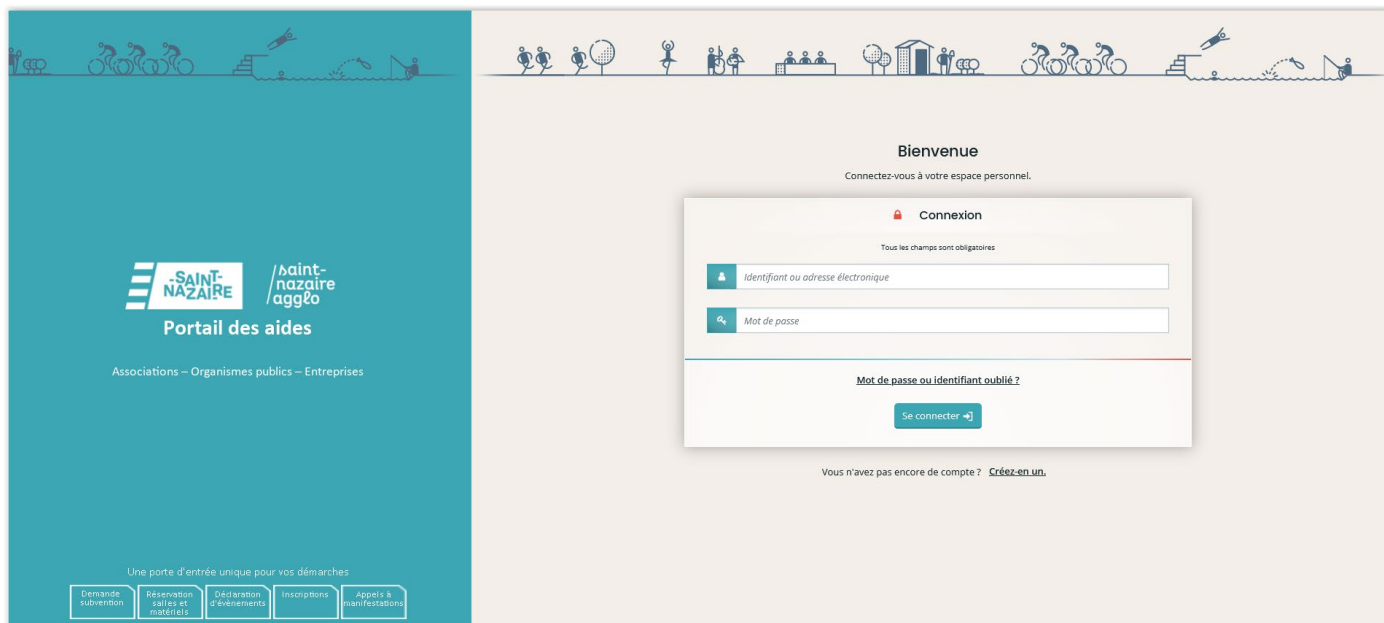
SAINT-NAZAIRE

saint-nazaire agglo

Portail des aides

Associations – Organismes publics – Entreprises

Une porte d'entrée unique pour vos démarches

Demande subvention

Réservation salles et matériels

Déclaration d'évènements

Inscriptions

Appels à manifestations

Bienvenue

Connectez-vous à votre espace personnel.

Connexion

Tous les champs sont obligatoires

Identifiant ou adresse électronique

Mot de passe

Mot de passe ou identifiant oublié ?

Se connecter

Vous n'avez pas encore de compte ? Créez-en un.